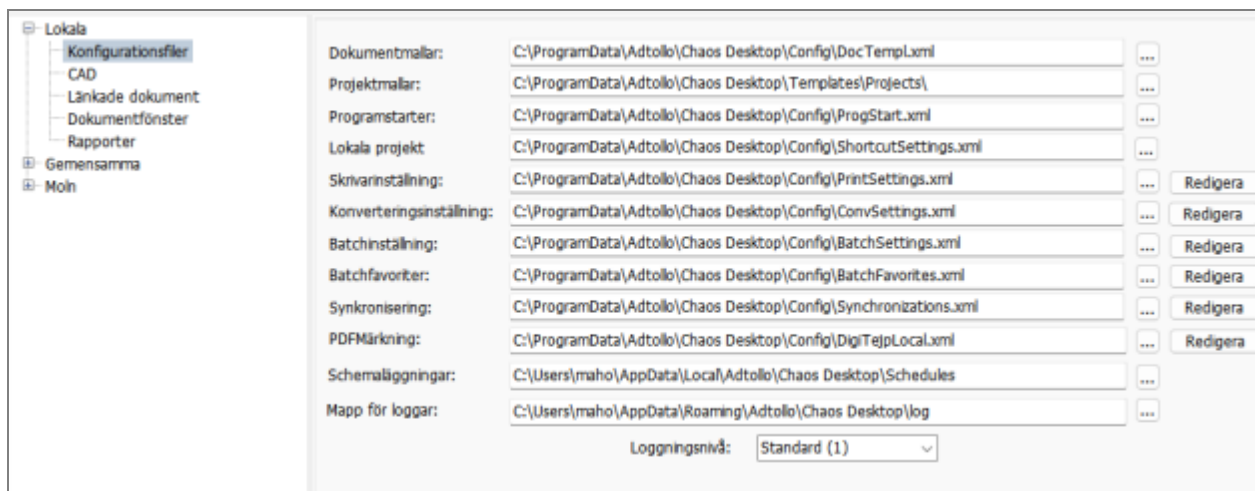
Lokala
Konfigurationsfiler
CAD
Länkade dokument
Dokumentfönster
Rapporter
Gemensamma
Moln

Dokumentmallar: C:\ProgramData\Adtollo\Chaos Desktop\Config\DocTempl.xml ...
Projektmallar: C:\ProgramData\Adtollo\Chaos Desktop\Templates\Projects\ ...
Programstarter: C:\ProgramData\Adtollo\Chaos Desktop\Config\ProgStart.xml ...
Lokala projekt C:\ProgramData\Adtollo\Chaos Desktop\Config\ShortcutSettings.xml ...
Skrivarinställning: C:\ProgramData\Adtollo\Chaos Desktop\Config\PrintSettings.xml ... Redigera
Konverteringsinställning: C:\ProgramData\Adtollo\Chaos Desktop\Config\ConvSettings.xml ... Redigera
Batchinställning: C:\ProgramData\Adtollo\Chaos Desktop\Config\BatchSettings.xml ... Redigera
Batchfavoriter: C:\ProgramData\Adtollo\Chaos Desktop\Config\BatchFavorites.xml ... Redigera
Synkronisering: C:\ProgramData\Adtollo\Chaos Desktop\Config\Synchronizations.xml ... Redigera
PDFMärkning: C:\ProgramData\Adtollo\Chaos Desktop\Config\DigiTejpLocal.xml ... Redigera
Schemaläggningar: C:\Users\maho\AppData\Local\Adtollo\Chaos Desktop\Schedules ...
Mapp för loggar: C:\Users\maho\AppData\Roaming\Adtollo\Chaos Desktop\log ...
Loggningsnivå: Standard (1)